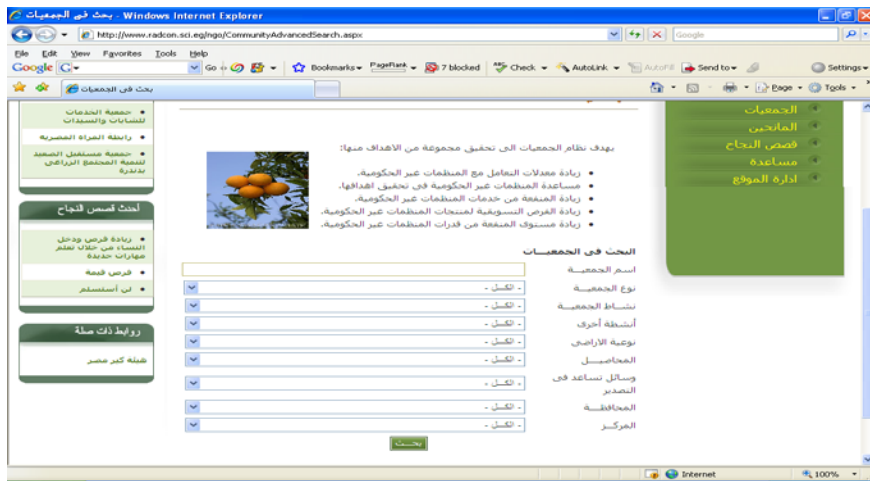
بحث في الجمعيات - Windows Internet Explorer

http://www.radcon.sci.eg/ngo/CommunityAdvancedSearch.aspx

Google

File Edit View Favorites Tools Help

Google G- Go Bookmarks PageRank 7 blocked Check AutoLink AutoFill Send to Settings

بحث في الجمعيات

Page Tools

الجمعيات
المانحين
قصص النجاح
مساعدة
ادارة الموقع

يهدف نظام الجمعيات الى تحقيق مجموعة من الاهداف منها:

- زيادة معدلات التعامل مع المنظمات غير الحكومية.
- مساعدة المنظمات غير الحكومية في تحقيق اهدافها.
- زيادة المنفعة من خدمات المنظمات غير الحكومية.
- زيادة الفرص التسويقية لمنتجات المنظمات غير الحكومية.
- زيادة مستوى المنفعة من قدرات المنظمات غير الحكومية.

البحث في الجمعيات

اسم الجمعية
نوع الجمعية - الكل -
نشاط الجمعية - الكل -
أنشطة أخرى - الكل -
نوعية الاراضي - الكل -
المحاصيل - الكل -
وسائل تساعد في التصدير - الكل -
المحافظة - الكل -
المركز - الكل -

بحث

- جمعية الخدمات للشابات والسيدات
- رابطة المرأة المصرية
- جمعية مستقبل الصعيد لتنمية المجتمع الريفي بدندرة

أحدث قصص النجاح

- زيادة فرص ودخل النساء من خلال تعلم مهارات جديدة
- فرص قيمة
- لن أستسلم

روابط ذات صلة

هيئة كير مصر

Internet 100%